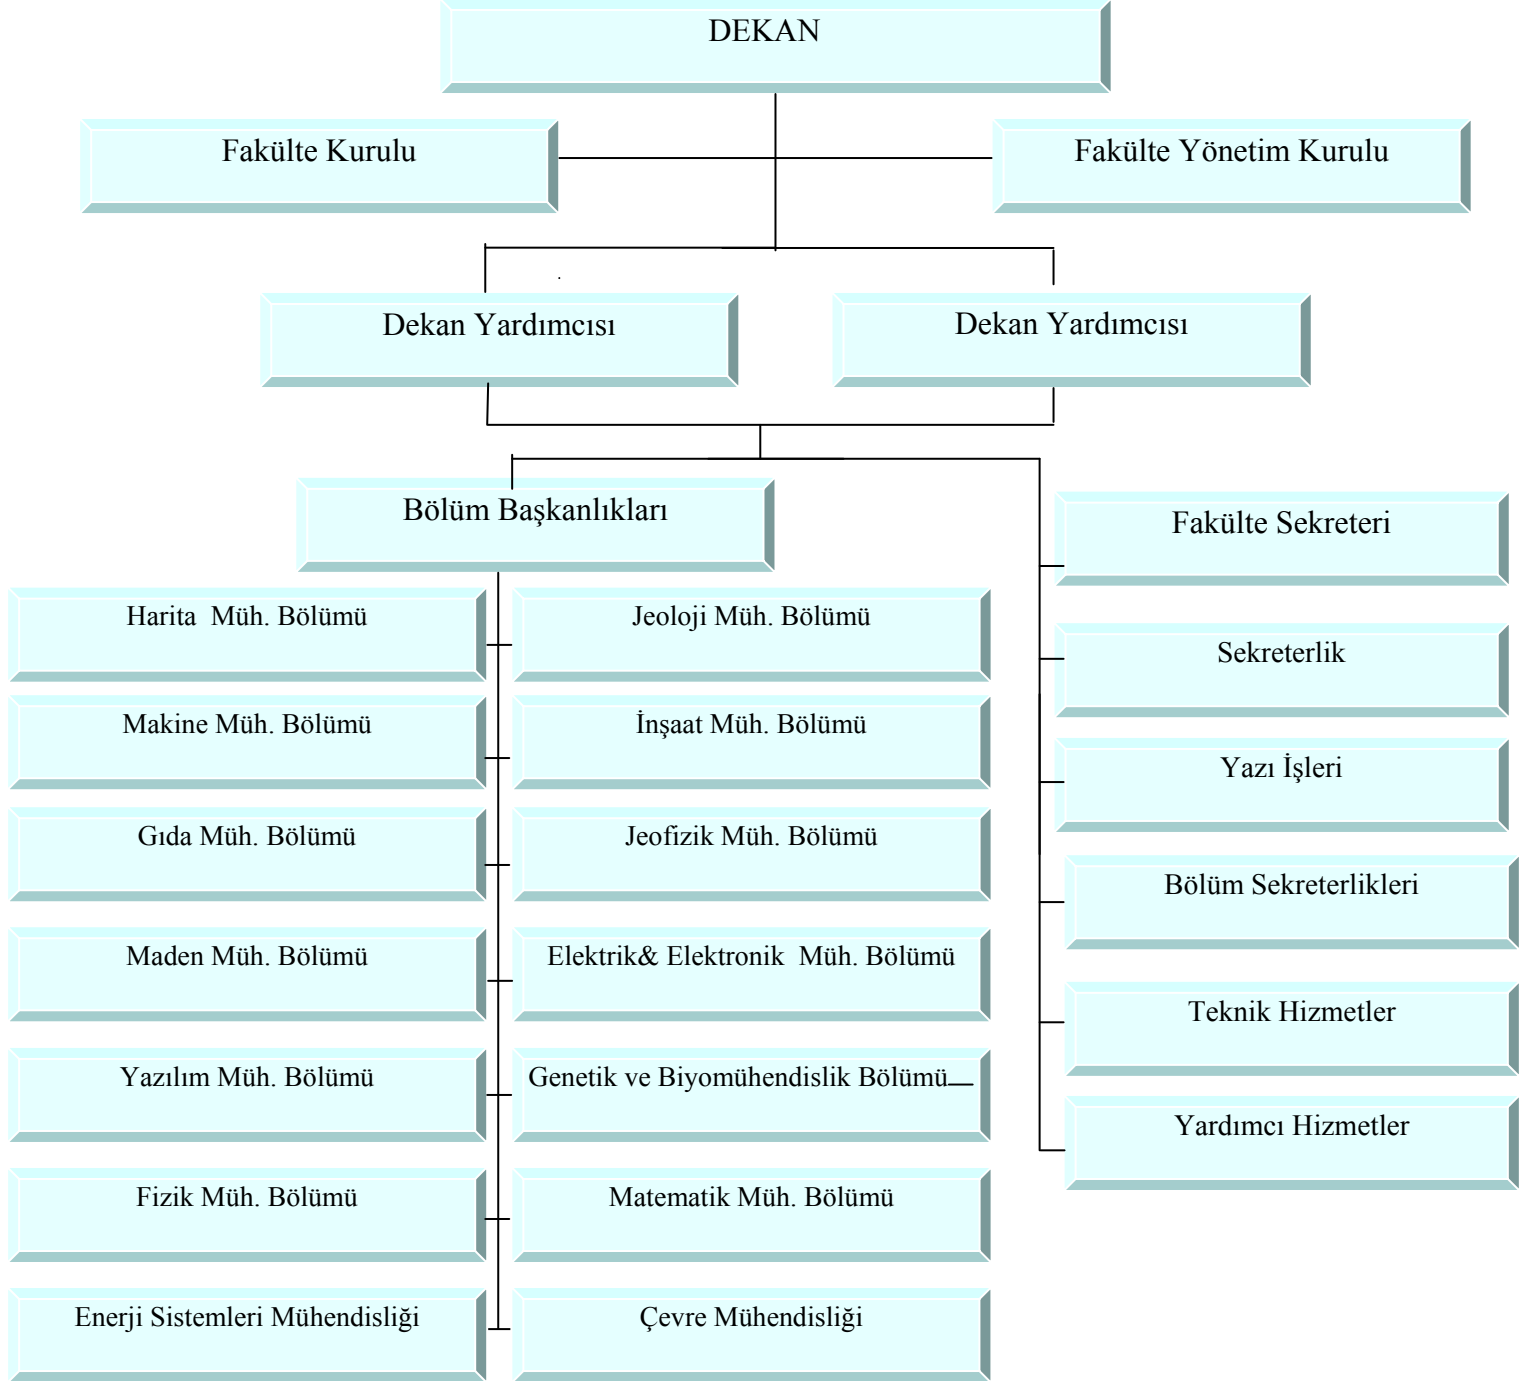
DEKAN

Fakülte Kurulu

Fakülte Yönetim Kurulu

Dekan Yardımcısı

Dekan Yardımcısı

Bölüm Başkanlıkları

Fakülte Sekreteri

Harita Müh. Bölümü

Jeoloji Müh. Bölümü

Sekreterlik

Makine Müh. Bölümü

İnşaat Müh. Bölümü

Yazı İşleri

Gıda Müh. Bölümü

Jeofizik Müh. Bölümü

Bölüm Sekreterlikleri

Maden Müh. Bölümü

Elektrik& Elektronik Müh. Bölümü

Teknik Hizmetler

Yazılım Müh. Bölümü

Genetik ve Biyomühendislik Bölümü

Yardımcı Hizmetler

Fizik Müh. Bölümü

Matematik Müh. Bölümü

Enerji Sistemleri Mühendisliği

Çevre Mühendisliği